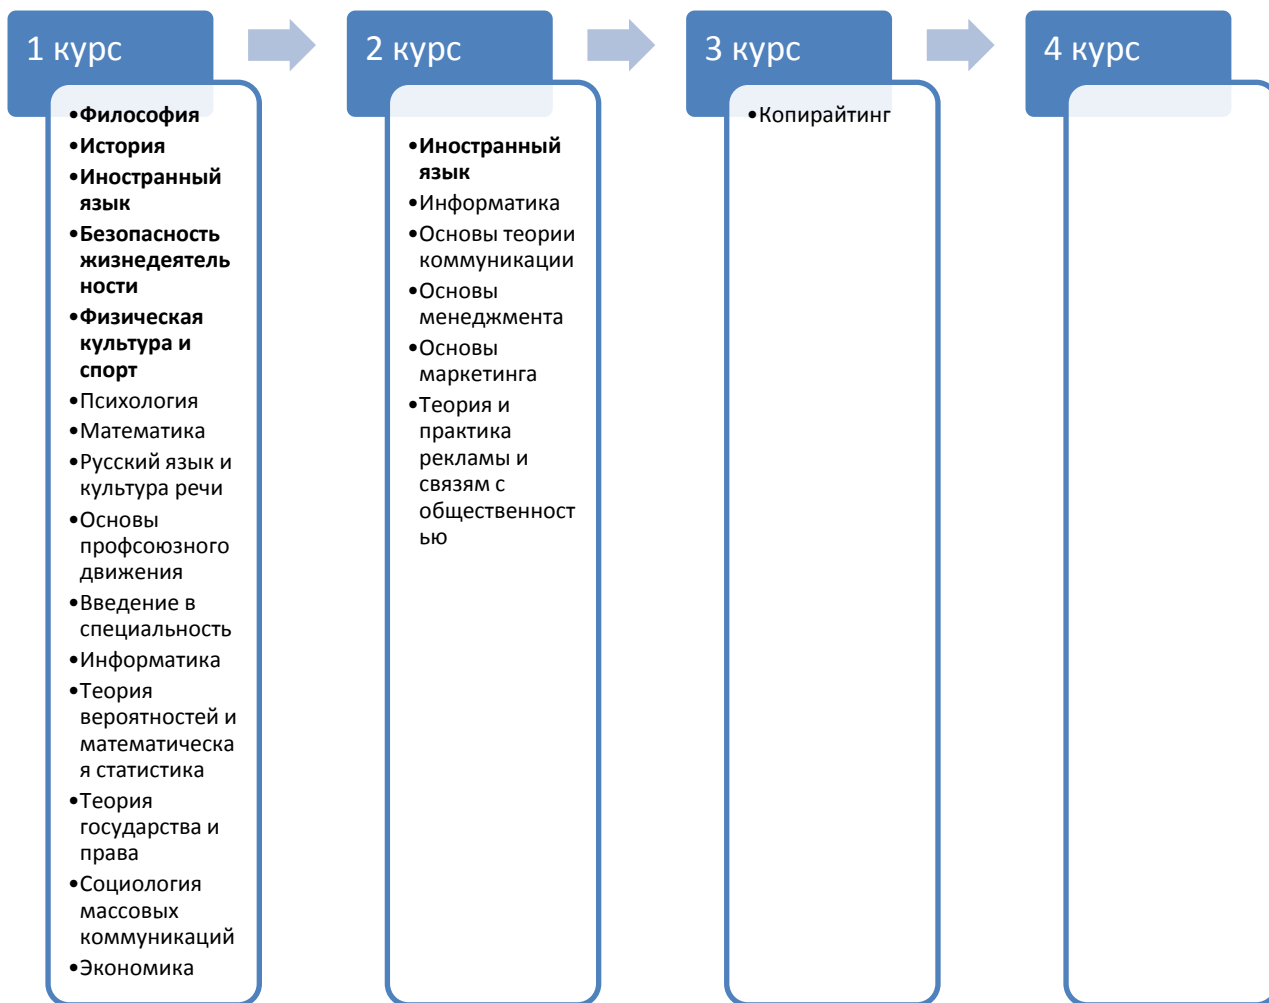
1 курс

•Философия
•История
•Иностранный язык
•Безопасность жизнедеятельности
•Физическая культура и спорт
•Психология
•Математика
•Русский язык и культура речи
•Основы профсоюзного движения
•Введение в специальность
•Информатика
•Теория вероятностей и математическая статистика
•Теория государства и права
•Социология массовых коммуникаций
•Экономика

2 курс

•Иностранный язык
•Информатика
•Основы теории коммуникации
•Основы менеджмента
•Основы маркетинга
•Теория и практика рекламы и связям с общественностью

3 курс

•Копирайтинг

4 курс